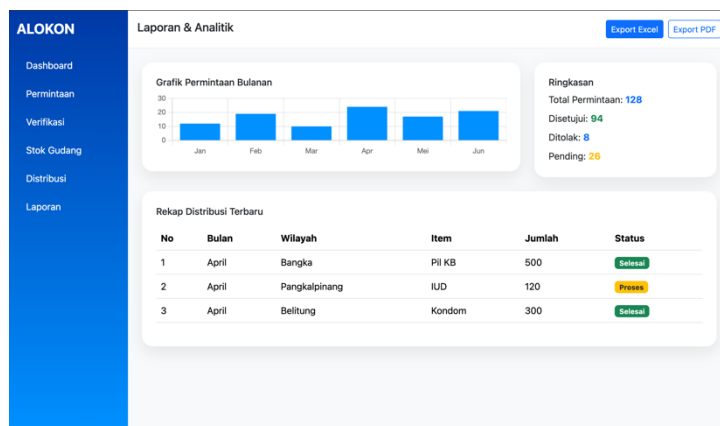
ALOKON

Dashboard
Permintaan
Verifikasi
Stok Gudang
Distribusi
Laporan

Laporan & Analitik

Export Excel
Export PDF

Grafik Permintaan Bulanan

30
20
10
0

Jan
Feb
Mar
Apr
Mei
Jun

Ringkasan
Total Permintaan: 128
Disetujui: 94
Ditolak: 8
Pending: 26

Rekap Distribusi Terbaru

| No | Bulan | Wilayah | Item | Jumlah | Status |
|---|---|---|---|---|---|
| 1 | April | Bangka | Pil KB | 500 | Selesai |
| 2 | April | Pangkalpinang | IUD | 120 | Proses |
| 3 | April | Belitung | Kondom | 300 | Selesai |